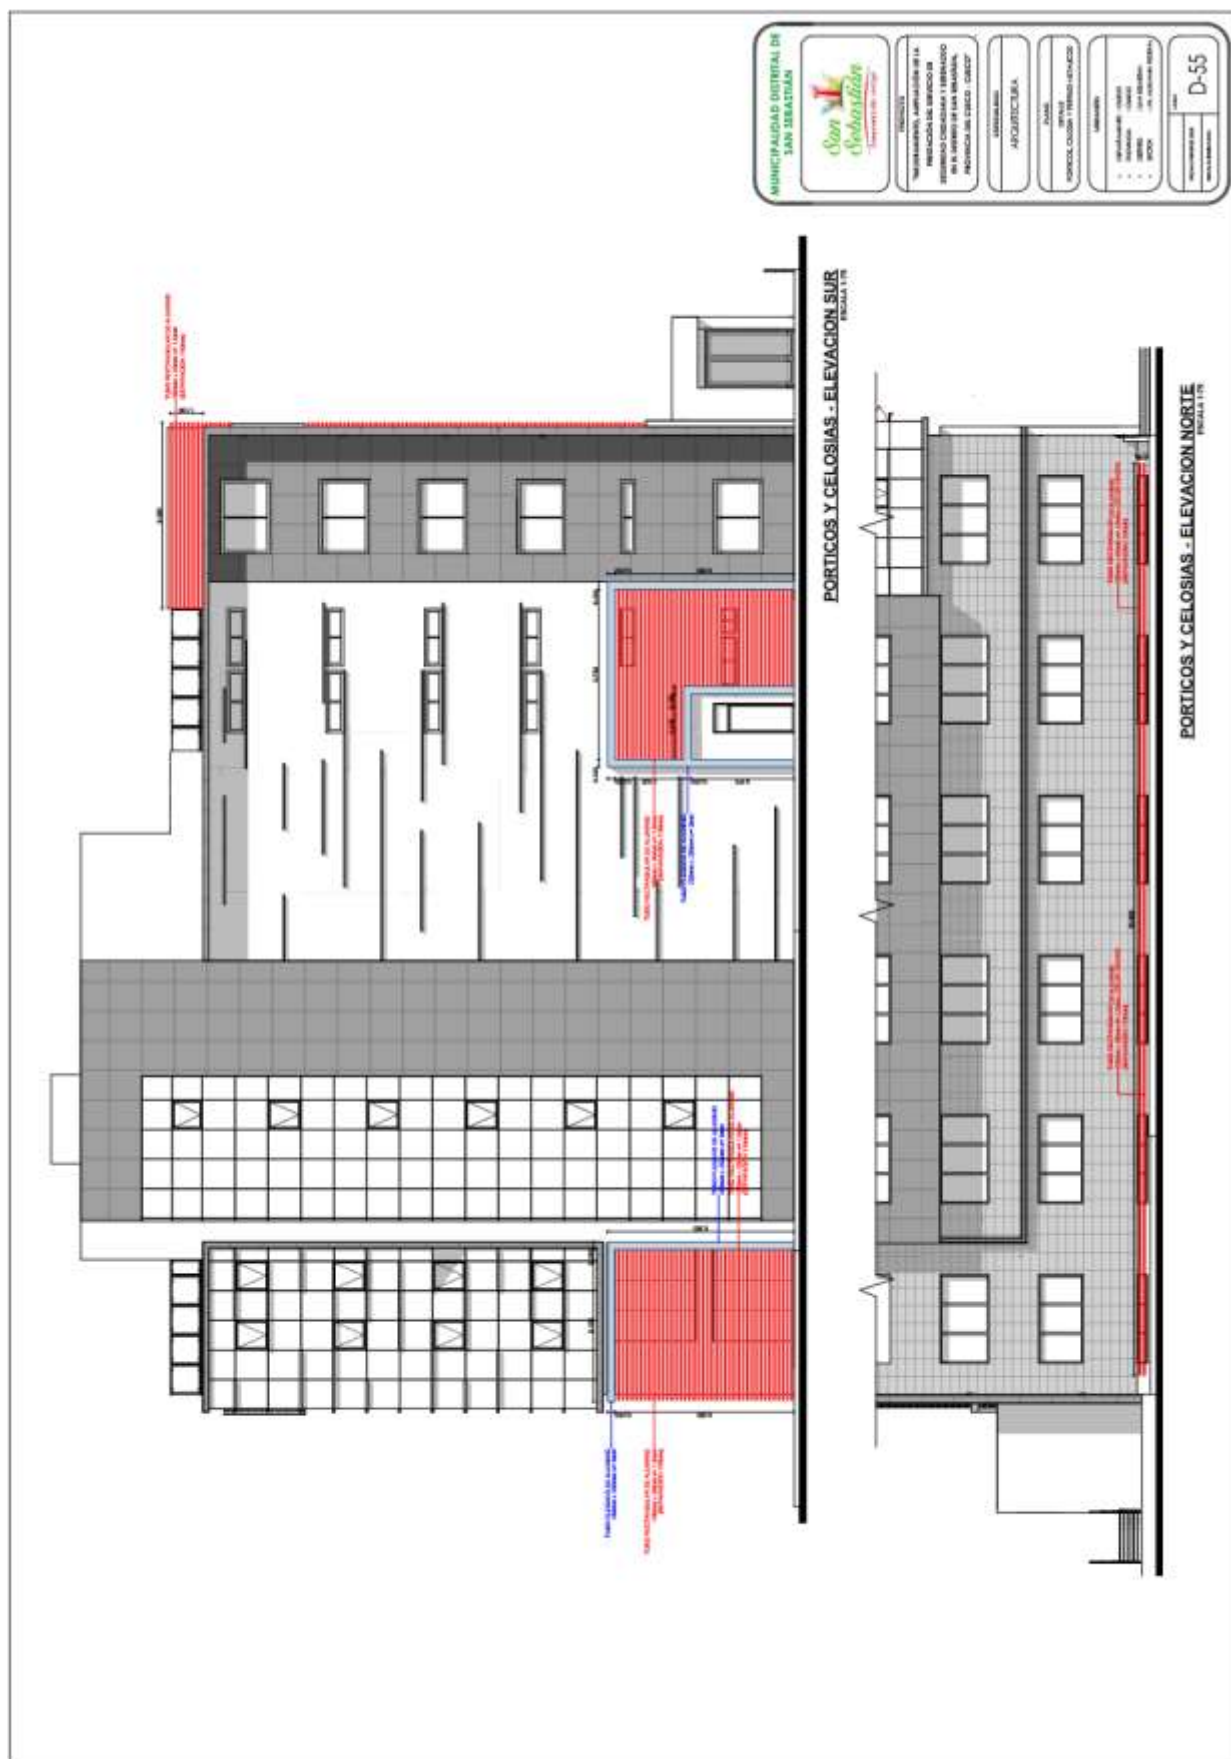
MUNICIPALIDAD DISTRITAL DE SAN SEBASTIAN

San Sebastián

PROYECTO:
"MEJORAMIENTO, AMPLIACIÓN DE LA PRESTACIÓN DEL SERVICIO DE SEGURIDAD CIUDADANA Y SERENAZGO EN EL DISTRITO DE SAN SEBASTIÁN, PROVINCIA DEL CUSCO - CUSCO"

ESPECIALIDAD:
ARQUITECTURA

PLANO:
DETALLE
PORTICOS, CELOSIAS Y TECHOS METALICOS

UBICACIÓN:
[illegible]

D-55

PORTICOS Y CELOSIAS - ELEVACION SUR
ESCALA 1:75

PORTICOS Y CELOSIAS - ELEVACION NORTE
ESCALA 1:75

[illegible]